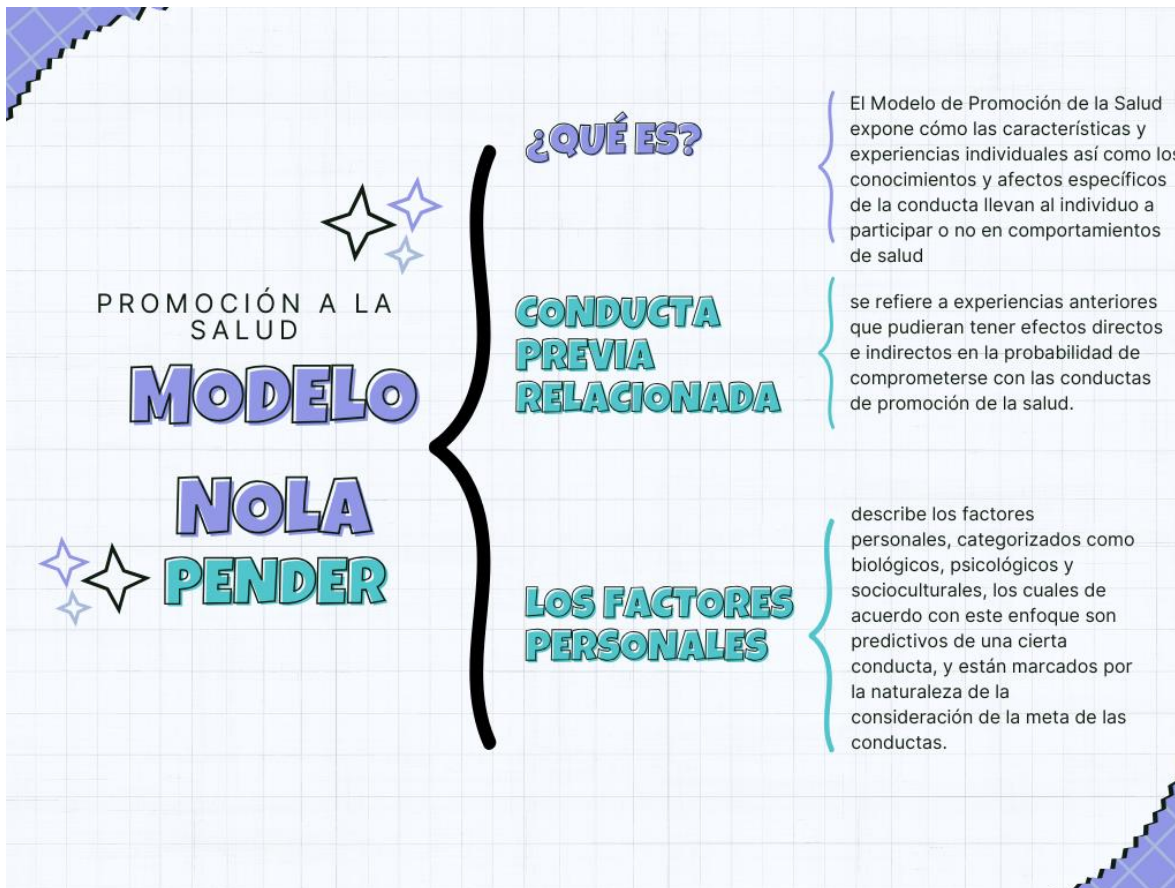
PROMOCIÓN A LA SALUD

MODELO

NOLA PENDER

¿QUÉ ES?

El Modelo de Promoción de la Salud expone cómo las características y experiencias individuales así como los conocimientos y afectos específicos de la conducta llevan al individuo a participar o no en comportamientos de salud

CONDUCTA PREVIA RELACIONADA

se refiere a experiencias anteriores que pudieran tener efectos directos e indirectos en la probabilidad de comprometerse con las conductas de promoción de la salud.

LOS FACTORES PERSONALES

describe los factores personales, categorizados como biológicos, psicológicos y socioculturales, los cuales de acuerdo con este enfoque son predictivos de una cierta conducta, y están marcados por la naturaleza de la consideración de la meta de las conductas.